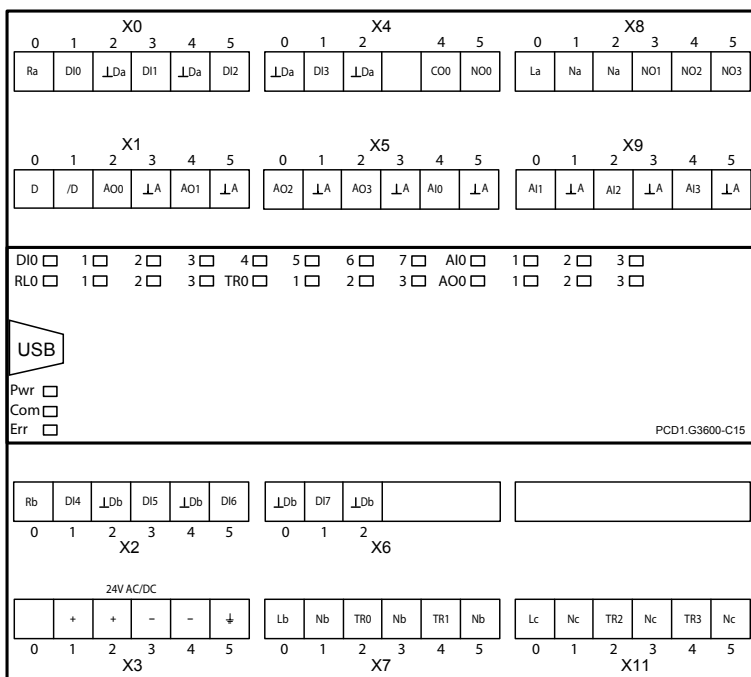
X0

| 0 | 1 | 2 | 3 | 4 | 5 |
|---|---|---|---|---|---|
| Ra | DI0 | ⊥Da | DI1 | ⊥Da | DI2 |

X4

| 0 | 1 | 2 | | 4 | 5 |
|---|---|---|---|---|---|
| ⊥Da | DI3 | ⊥Da | | CO0 | NO0 |

X8

| 0 | 1 | 2 | 3 | 4 | 5 |
|---|---|---|---|---|---|
| La | Na | Na | NO1 | NO2 | NO3 |

X1

| 0 | 1 | 2 | 3 | 4 | 5 |
|---|---|---|---|---|---|
| D | /D | AO0 | ⊥A | AO1 | ⊥A |

X5

| 0 | 1 | 2 | 3 | 4 | 5 |
|---|---|---|---|---|---|
| AO2 | ⊥A | AO3 | ⊥A | AI0 | ⊥A |

X9

| 0 | 1 | 2 | 3 | 4 | 5 |
|---|---|---|---|---|---|
| AI1 | ⊥A | AI2 | ⊥A | AI3 | ⊥A |

DI0 1 2 3 4 5 6 7 AI0 1 2 3
RL0 1 2 3 TR0 1 2 3 AO0 1 2 3

USB

Pwr
Com
Err

PCD1.G3600-C15

| Rb | DI4 | ⊥Db | DI5 | ⊥Db | DI6 |
|---|---|---|---|---|---|
| 0 | 1 | 2 | 3 | 4 | 5 |

X2

| ⊥Db | DI7 | ⊥Db |
|---|---|---|
| 0 | 1 | 2 |

X6

24V AC/DC

| | + | + | – | – | ⏚ |
|---|---|---|---|---|---|
| 0 | 1 | 2 | 3 | 4 | 5 |

X3

| Lb | Nb | TR0 | Nb | TR1 | Nb |
|---|---|---|---|---|---|
| 0 | 1 | 2 | 3 | 4 | 5 |

X7

| Lc | Nc | TR2 | Nc | TR3 | Nc |
|---|---|---|---|---|---|
| 0 | 1 | 2 | 3 | 4 | 5 |

X11